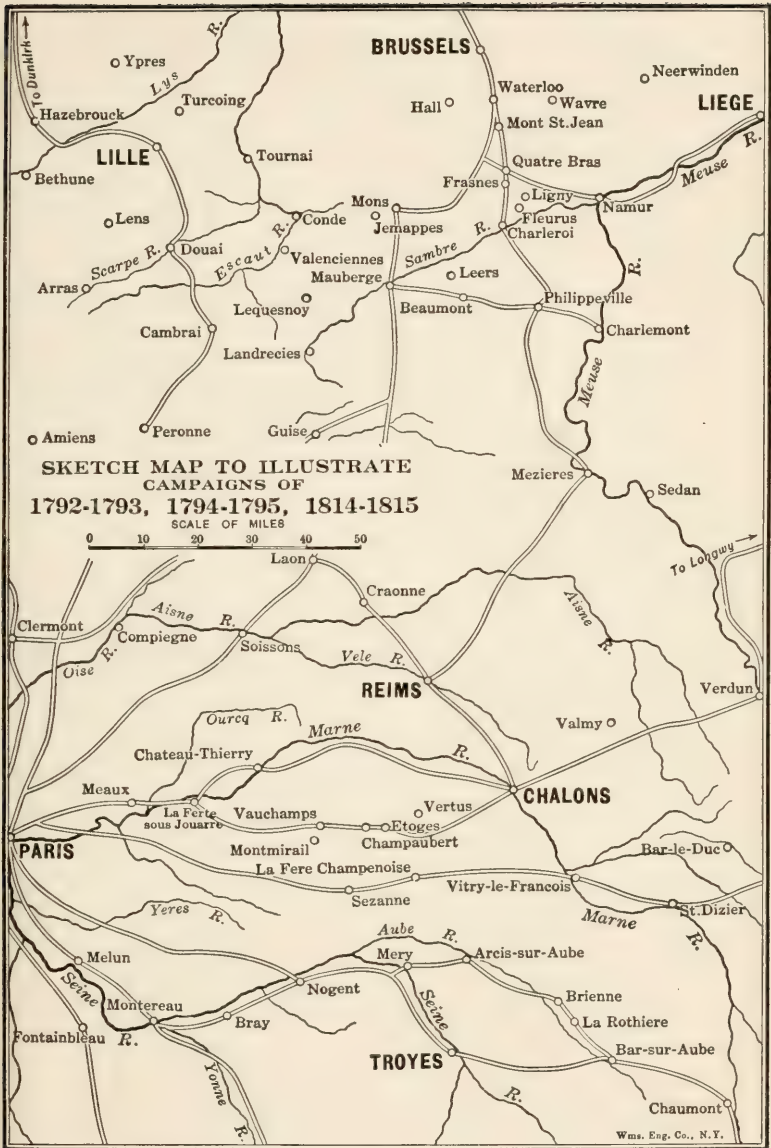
To Dunkirk

Ypres

R.

Lys

Hazebrouck

Turcoing

LILLE

Tournai

Bethune

Lens

Conde

Douai

Scarpe R.

Escaut R.

Valenciennes

Arras

Lequesnoy

Cambrai

Landrecies

Amiens

Peronne

BRUSSELS

Waterloo

Wavre

Neerwinden

Hall

Mont St.Jean

LIEGE

Quatre Bras

Frasnes

Ligny

Fleurus

Namur

Meuse

R.

Mons

Jemappes

Sambre

R.

Charleroi

Mauberge

Leers

Philippeville

Beaumont

Charlemont

R.

Meuse

Guise

SKETCH MAP TO ILLUSTRATE CAMPAIGNS OF 1792-1793, 1794-1795, 1814-1815

SCALE OF MILES

0 10 20 30 40 50

Mezieres

Sedan

To Longwy

Laon

Craonne

Aisne R.

Clermont

Aisne

R.

Compiegne

Soissons

Oise R.

Vele R.

REIMS

Verdun

Ourcq R.

Valmy

Marne

Chateau-Thierry

R.

Meaux

La Ferte sous Jouarre

Vauchamps

Vertus

CHALONS

Etoges

PARIS

Montmirail

Champaubert

Bar-le-Duc

La Fere Champenoise

Vitry-le-Francois

Sezanne

St.Dizier

Yeres R.

Marne

R.

Aube R.

Mery

Arcis-sur-Aube

Melun

Seine

Nogent

Brienne

Montereau

Seine

La Rothiere

Bray

Fontainbleau

R.

TROYES

Bar-sur-Aube

Yonne

R.

R.

Chaumont

Wms. Eng. Co., N.Y.